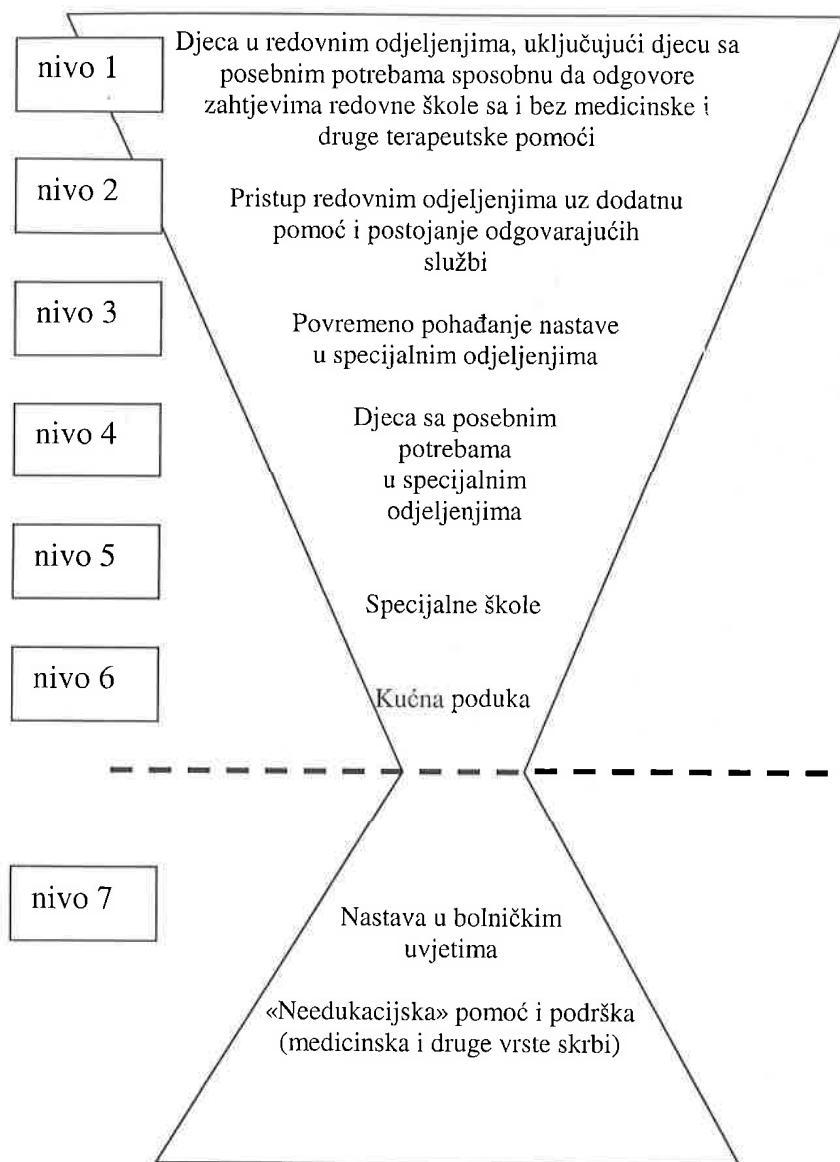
nivo 1

Djeca u redovnim odjeljenjima, uključujući djecu sa posebnim potrebama sposobnu da odgovore zahtjevima redovne škole sa i bez medicinske i druge terapeutske pomoći

nivo 2

Pristup redovnim odjeljenjima uz dodatnu pomoć i postojanje odgovarajućih službi

nivo 3

Povremeno pohađanje nastave u specijalnim odjeljenjima

nivo 4

Djeca sa posebnim potrebama u specijalnim odjeljenjima

nivo 5

Specijalne škole

nivo 6

Kućna poduka

nivo 7

Nastava u bolničkim uvjetima

«Needukacijska» pomoć i podrška (medicinska i druge vrste skrbi)